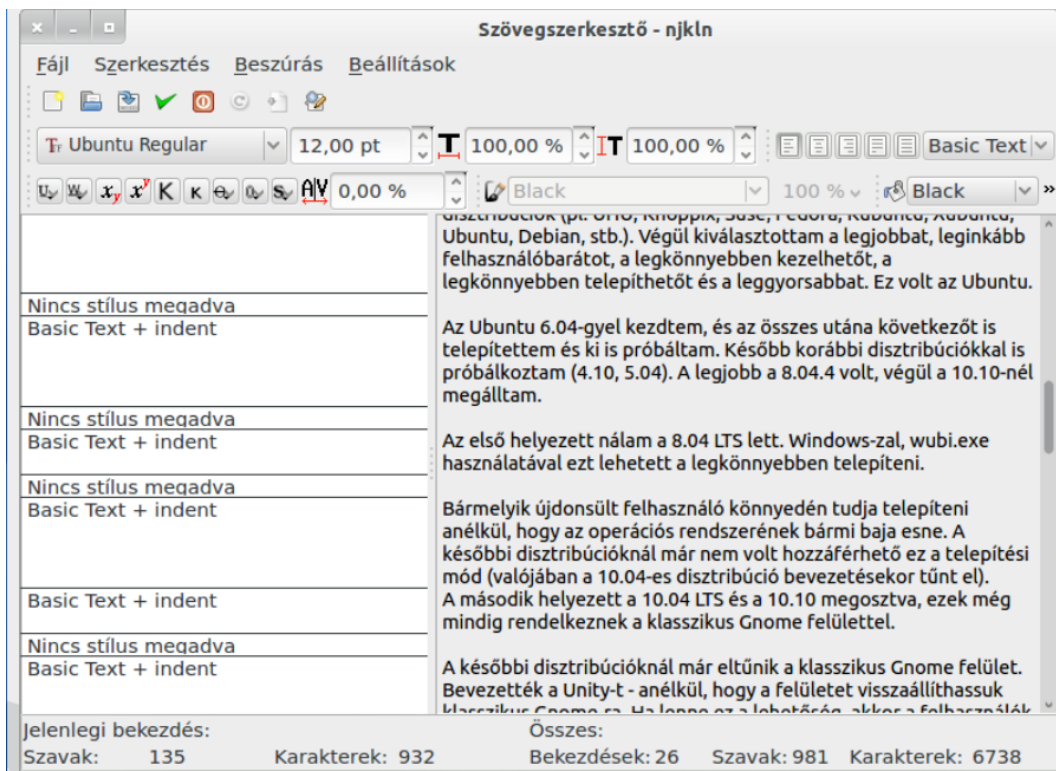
Szövegszerkesztő - njkln

Fájl Szerkesztés Beszúrás Beállítások

Ubuntu Regular 12,00 pt 100,00 % 100,00 % Basic Text

0,00 % Black 100 % Black »

Nincs stílus megadva
Basic Text + indent
Nincs stílus megadva
Basic Text + indent
Nincs stílus megadva
Basic Text + indent
Basic Text + indent
Nincs stílus megadva
Basic Text + indent

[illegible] Ubuntu, Debian, stb.). Végül kiválasztottam a legjobbat, leginkább felhasználóbarátot, a legkönnyebben kezelhetőt, a legkönnyebben telepíthetőt és a leggyorsabbat. Ez volt az Ubuntu.

Az Ubuntu 6.04-gyel kezdtem, és az összes utána következőt is telepítettem és ki is próbáltam. Később korábbi disztribúciókkal is próbálkoztam (4.10, 5.04). A legjobb a 8.04.4 volt, végül a 10.10-nél megálltam.

Az első helyezett nálam a 8.04 LTS lett. Windows-zal, wubi.exe használatával ezt lehetett a legkönnyebben telepíteni.

Bármelyik újdonsült felhasználó könnyedén tudja telepíteni anélkül, hogy az operációs rendszerének bármi baja esne. A későbbi disztribúcióknál már nem volt hozzáférhető ez a telepítési mód (valójában a 10.04-es disztribúció bevezetésekor tűnt el).
A második helyezett a 10.04 LTS és a 10.10 megosztva, ezek még mindig rendelkeznek a klasszikus Gnome felülettel.

A későbbi disztribúcióknál már eltűnik a klasszikus Gnome felület. Bevezették a Unity-t - anélkül, hogy a felületet visszaállíthassuk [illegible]

Jelenlegi bekezdés:
Szavak: 135 Karakterek: 932
Összes:
Bekezdések: 26 Szavak: 981 Karakterek: 6738